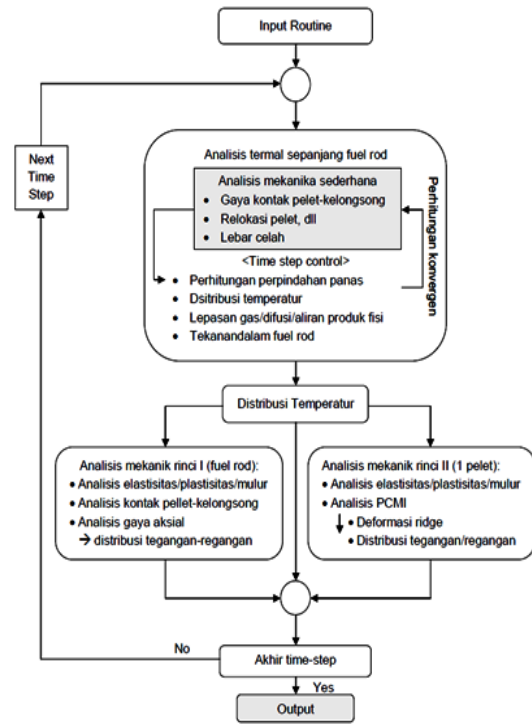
Input Routine

Next Time Step

Analisis termal sepanjang fuel rod

Analisis mekanika sederhana
• Gaya kontak pelet-kelongsong
• Relokasi pelet, dll
• Lebar celah

<Time step control>
• Perhitungan perpindahan panas
• Dsitribusi temperatur
• Lepasan gas/difusi/aliran produk fisi
• Tekanandalam fuel rod

Perhitungan konvergen

Distribusi Temperatur

Analisis mekanik rinci I (fuel rod):
• Analisis elastisitas/plastisitas/mulur
• Analisis kontak pellet-kelongsong
• Analisis gaya aksial
→ distribusi tegangan-regangan

Analisis mekanik rinci II (1 pelet):
• Analisis elastisitas/plastisitas/mulur
• Analisis PCMI
• Deformasi ridge
• Distribusi tegangan/regangan

No

Akhir time-step

Yes

Output